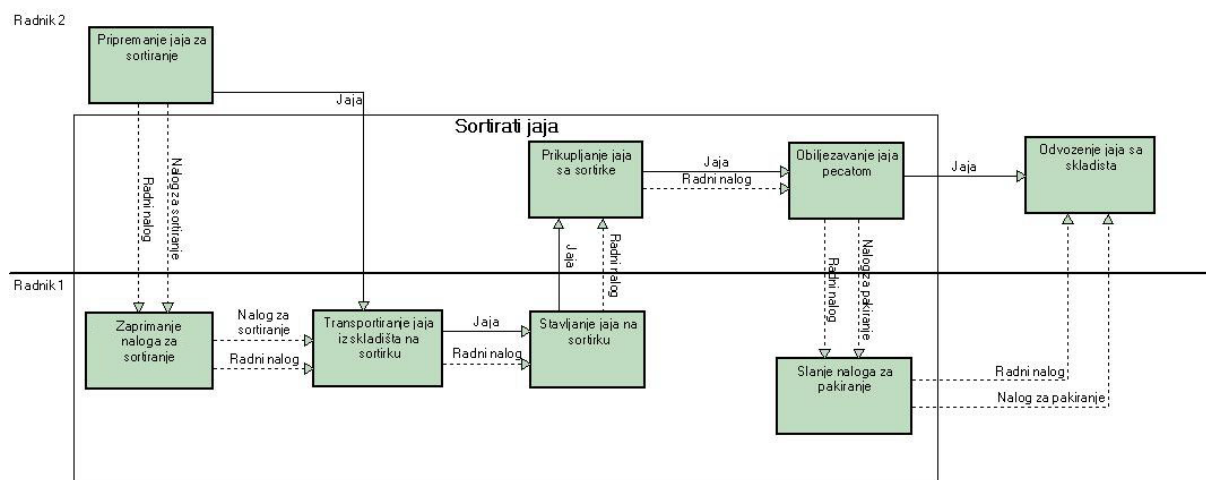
Radnik 2

Pripremanje jaja za sortiranje

Jaja

Sortirati jaja

Radni nalog

Nalog za sortiranje

Prikupljanje jaja sa sortirke

Jaja

Radni nalog

Obiljezavanje jaja pecatom

Jaja

Odvozenje jaja sa skladista

Jaja

Radni nalog

Radni nalog

Nalog za pakiranje

Radnik 1

Zaprimanje naloga za sortiranje

Nalog za sortiranje

Radni nalog

Transportiranje jaja iz skladišta na sortirku

Jaja

Radni nalog

Stavljanje jaja na sortirku

Slanje naloga za pakiranje

Radni nalog

Nalog za pakiranje